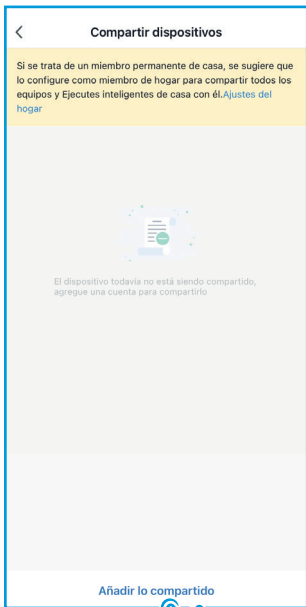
<

Compartir dispositivos

Si se trata de un miembro permanente de casa, se sugiere que lo configure como miembro de hogar para compartir todos los equipos y Ejecutes inteligentes de casa con él.Ajustes del hogar

El dispositivo todavía no está siendo compartido, agregue una cuenta para compartirlo

Añadir lo compartido